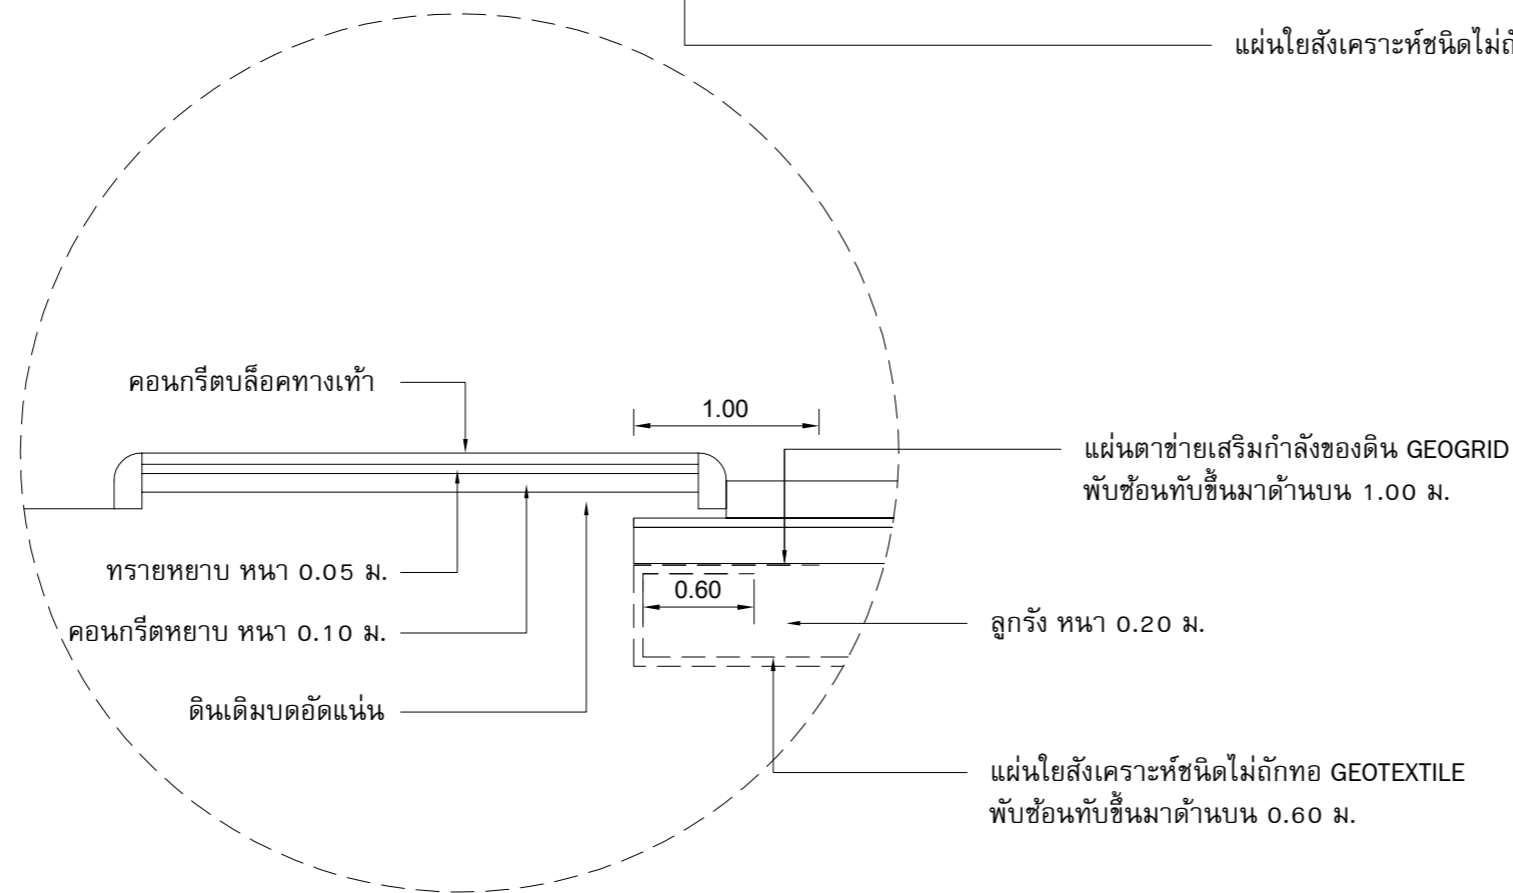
แผ่นใยสังเคราะห์ชนิดไม่ถั

คอนกรีตบล็อคทางเท้า

1.00

แผ่นตาข่ายเสริมกำลังของดิน GEOGRID
พับซ้อนทับขึ้นมาด้านบน 1.00 ม.

ทรายหยาบ หนา 0.05 ม.

0.60

คอนกรีตหยาบ หนา 0.10 ม.

ลูกรัง หนา 0.20 ม.

ดินเดิมบดอัดแน่น

แผ่นใยสังเคราะห์ชนิดไม่ถักทอ GEOTEXTILE
พับซ้อนทับขึ้นมาด้านบน 0.60 ม.